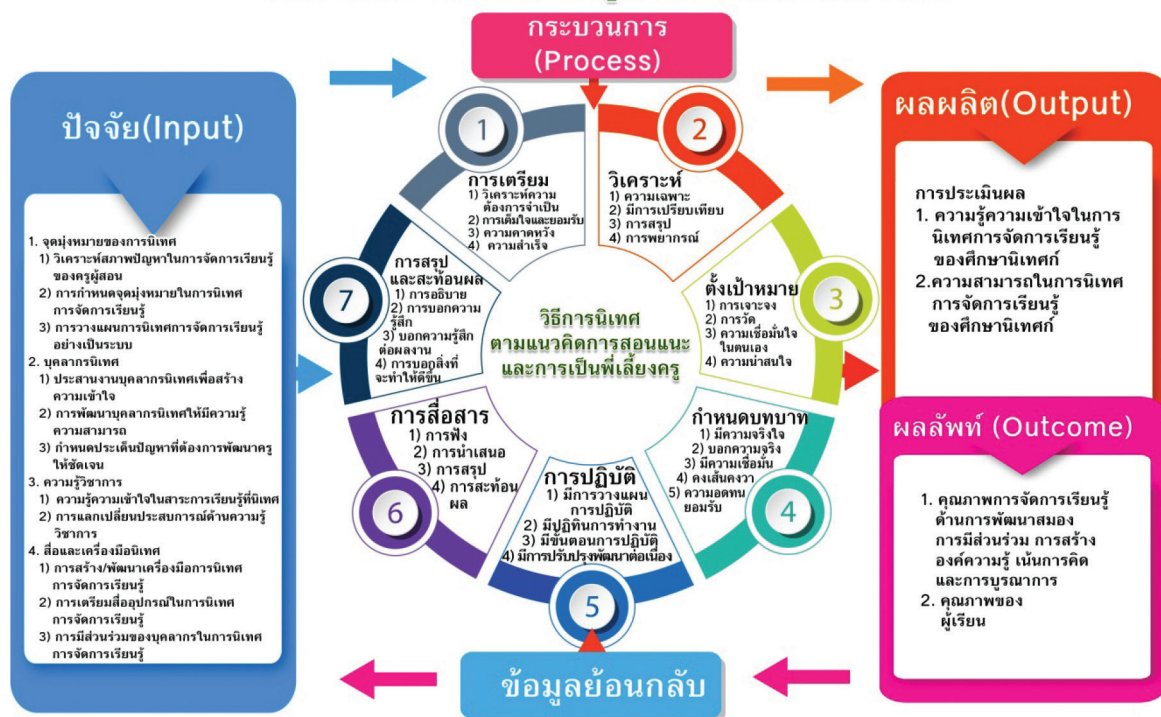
กระบวนการ
(Process)

ปัจจัย(Input)

1. จุดมุ่งหมายของการนิเทศ
1) วิเคราะห์สภาพปัญหาในการจัดการเรียนรู้ของครูผู้สอน
2) การกำหนดจุดมุ่งหมายในการนิเทศการจัดการเรียนรู้
3) การวางแผนการนิเทศการจัดการเรียนรู้อย่างเป็นระบบ
2. บุคลากรนิเทศ
1) ประสานงานบุคลากรนิเทศเพื่อสร้างความเข้าใจ
2) การพัฒนาบุคลากรนิเทศให้มีความรู้ความสามารถ
3) กำหนดประเด็นปัญหาที่ต้องการพัฒนาครูให้ชัดเจน
3. ความรู้วิชาการ
1) ความรู้ความเข้าใจในสาระการเรียนรู้ที่นิเทศ
2) การแลกเปลี่ยนประสบการณ์ด้านความรู้วิชาการ
4. สื่อและเครื่องมือนิเทศ
1) การสร้าง/พัฒนาเครื่องมือการนิเทศการจัดการเรียนรู้
2) การเตรียมสื่ออุปกรณ์ในการนิเทศการจัดการเรียนรู้
3) การมีส่วนร่วมของบุคลากรในการนิเทศการจัดการเรียนรู้

1
การเตรียม
1) วิเคราะห์ความต้องการจำเป็น
2) การเต็มใจและยอมรับ
3) ความคาดหวัง
4) ความสำเร็จ

2
วิเคราะห์
1) ความเฉพาะ
2) มีการเปรียบเทียบ
3) การสรุป
4) การพยากรณ์

3
ตั้งเป้าหมาย
1) การเจาะจง
2) การวัด
3) ความเชื่อมั่นใจในตนเอง
4) ความน่าสนใจ

4
กำหนดบทบาท
1) มีความจริงใจ
2) บอกความจริง
3) มีความเชื่อมั่น
4) คงเส้นคงวา
5) ความอดทนยอมรับ

5
การปฏิบัติ
1) มีการวางแผนการปฏิบัติ
2) มีปฏิทินการทำงาน
3) มีขั้นตอนการปฏิบัติ
4) มีการปรับปรุงพัฒนาต่อเนื่อง

6
การสื่อสาร
1) การฟัง
2) การนำเสนอ
3) การสรุป
4) การสะท้อนผล

7
การสรุปและสะท้อนผล
1) การอธิบาย
2) การบอกความรู้สึก
3) บอกความรู้สึกต่อผลงาน
4) การบอกสิ่งที่จะทำให้ดีขึ้น

วิธีการนิเทศ
ตามแนวคิดการสอนแนะ
และการเป็นพี่เลี้ยงครู

ผลผลิต(Output)

การประเมินผล
1. ความรู้ความเข้าใจในการนิเทศการจัดการเรียนรู้ของศึกษานิเทศก์
2.ความสามารถในการนิเทศการจัดการเรียนรู้ของศึกษานิเทศก์

ผลลัพท์ (Outcome)

1. คุณภาพการจัดการเรียนรู้ด้านการพัฒนาสมอง การมีส่วนร่วม การสร้างองค์ความรู้ เน้นการคิดและการบูรณาการ
2. คุณภาพของผู้เรียน

ข้อมูลย้อนกลับ